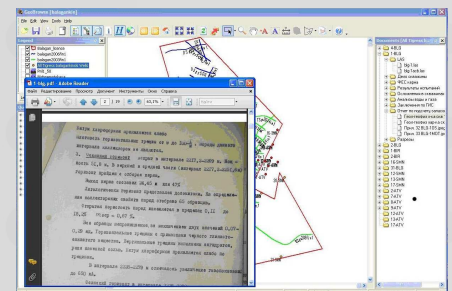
GeoBrowser [bakgantin]
File Edit View Tools Help
Legend
bakgan_licence
bakgan2009nef
bakgan2009xn
Гео-Съемка
sta_51
1_4gg.pdf - Adobe Reader
Файл Редактирование Просмотр Документ Инструменты Окно Справка
2 / 19
93,1%
Найти
Документы (46 Скважин)
Скв 1
Скв 2
LAS
Скв 1.las
Скв 1а.las
Дело скважины
ФЕС керна
Результаты испытаний
Описание керна
Анализы воды и газа
Заключение по ГИС
Отчет по подсчету запасов
Геологический очерк
Геологическое тело
Прил. 32 ВLЗ
Прил. 32 ВLЗ
Разрезы
2 ВLЗ
5 ВLЗ
24 ВЛ
16 ВЛ
18 ВLЗ
12 ВЛ
13 ВЛ
17 ВЛ
20 ВЛ
3 ВЛ
4 ВЛ
7 ВЛ
12 ВЛ
17 ВЛ
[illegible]